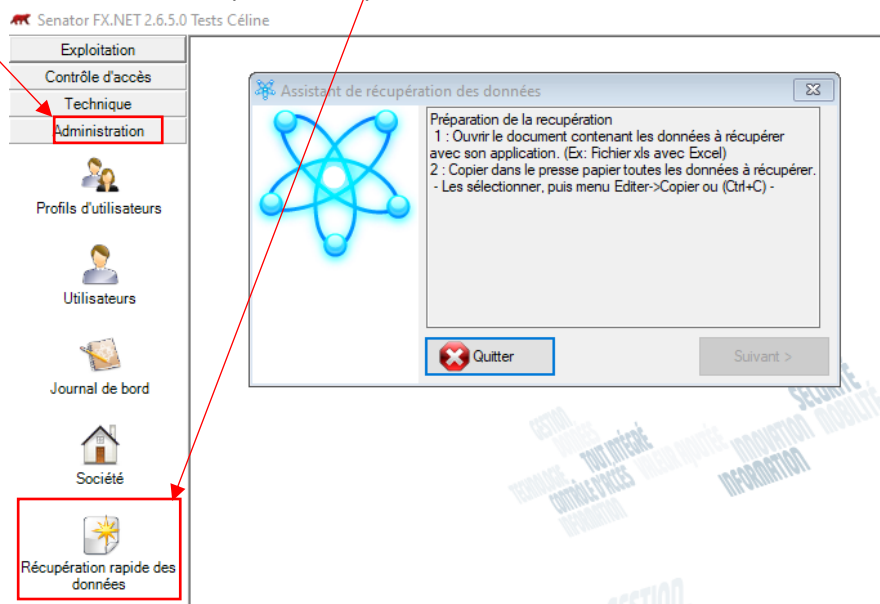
Senator FX.NET 2.6.5.0 Tests Céline

Exploitation
Contrôle d'accès
Technique
Administration

Profils d'utilisateurs

Utilisateurs

Journal de bord

Société

Récupération rapide des données

Assistant de récupération des données

Préparation de la recupération
1 : Ouvrir le document contenant les données à récupérer avec son application. (Ex: Fichier xls avec Excel)
2 : Copier dans le presse papier toutes les données à récupérer.
- Les sélectionner, puis menu Editer->Copier ou (Ctrl+C) -

Quitter

Suivant >

SECURITE MOBILITE INNOVATION INFORMATION GESTION DONNEES TOUT INTEGRE TECHNOLOGIE CONTRÔLE D'ACCES GESTION